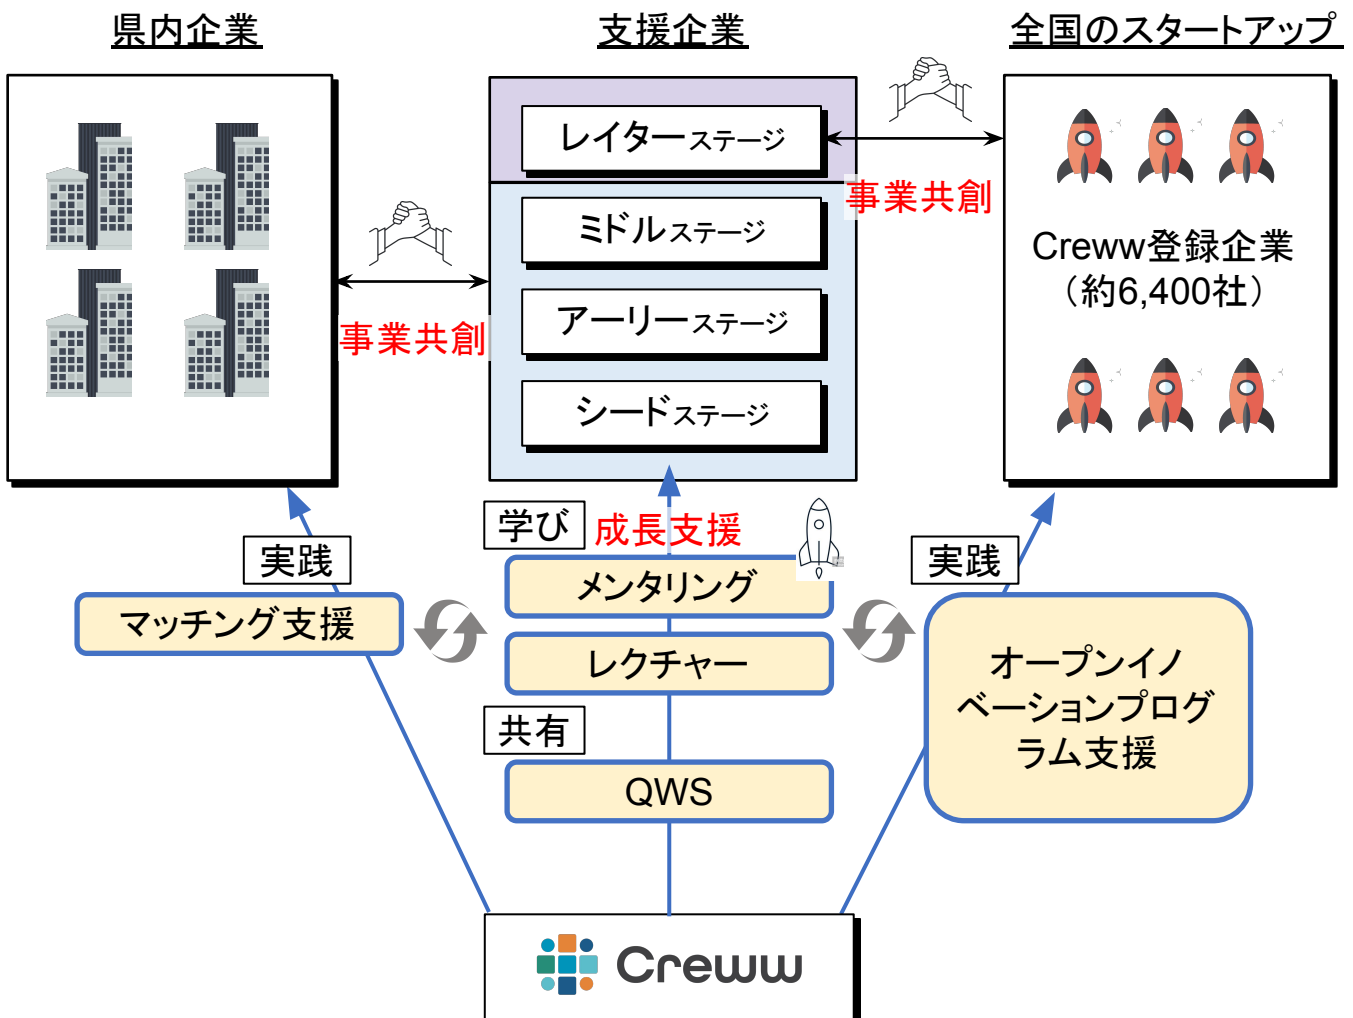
県内企業

支援企業

全国のスタートアップ

レイターステージ

ミドルステージ

アーリーステージ

シードステージ

事業共創

事業共創

Creww登録企業
（約6,400社）

学び

成長支援

実践

実践

マッチング支援

メンタリング

レクチャー

共有

QWS

オープンイノベーションプログラム支援

Creww